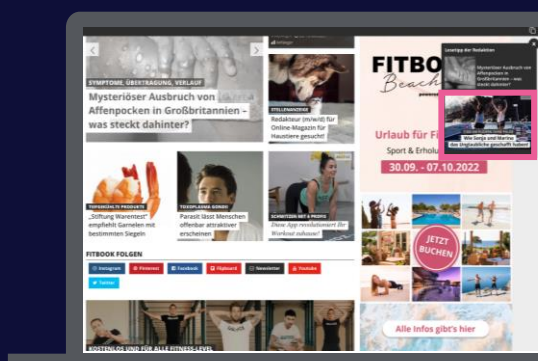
SYMPTOME, ÜBERTRAGUNG, VERLAUF
Mysteriöser Ausbruch von Affenpocken in Großbritannien – was steckt dahinter?

STELLENANZEIGE
Redakteur (m/w/d) für Online-Magazin für Haustiere gesucht!

TOPSIEGEL-PRODUKTE
„Stiftung Warentest" empfiehlt Garnelen mit bestimmten Siegeln

TOXOPLASMA GONDII
Parasit lässt Menschen offenbar attraktiver erscheinen

SCHWITZEN WIE E PROFIS
Diese App revolutioniert Ihr Workout zuhause!

FITBOOK FOLGEN
Instagram
Pinterest
Facebook
Flipboard
Newsletter
Youtube
Twitter

KOSTENLOS UND FÜR ALLE FITNESS-LEVEL

FITBOOK Beach
Urlaub für Fi
Sport & Erholu
30.09. - 07.10.2022
JETZT BUCHEN
Alle Infos gibt's hier

Lesetipp der Redaktion
Mysteriöser Ausbruch von Affenpocken in Großbritannien – was steckt dahinter?
Wie Sarga und Marina das Unglaubliche geschafft haben!